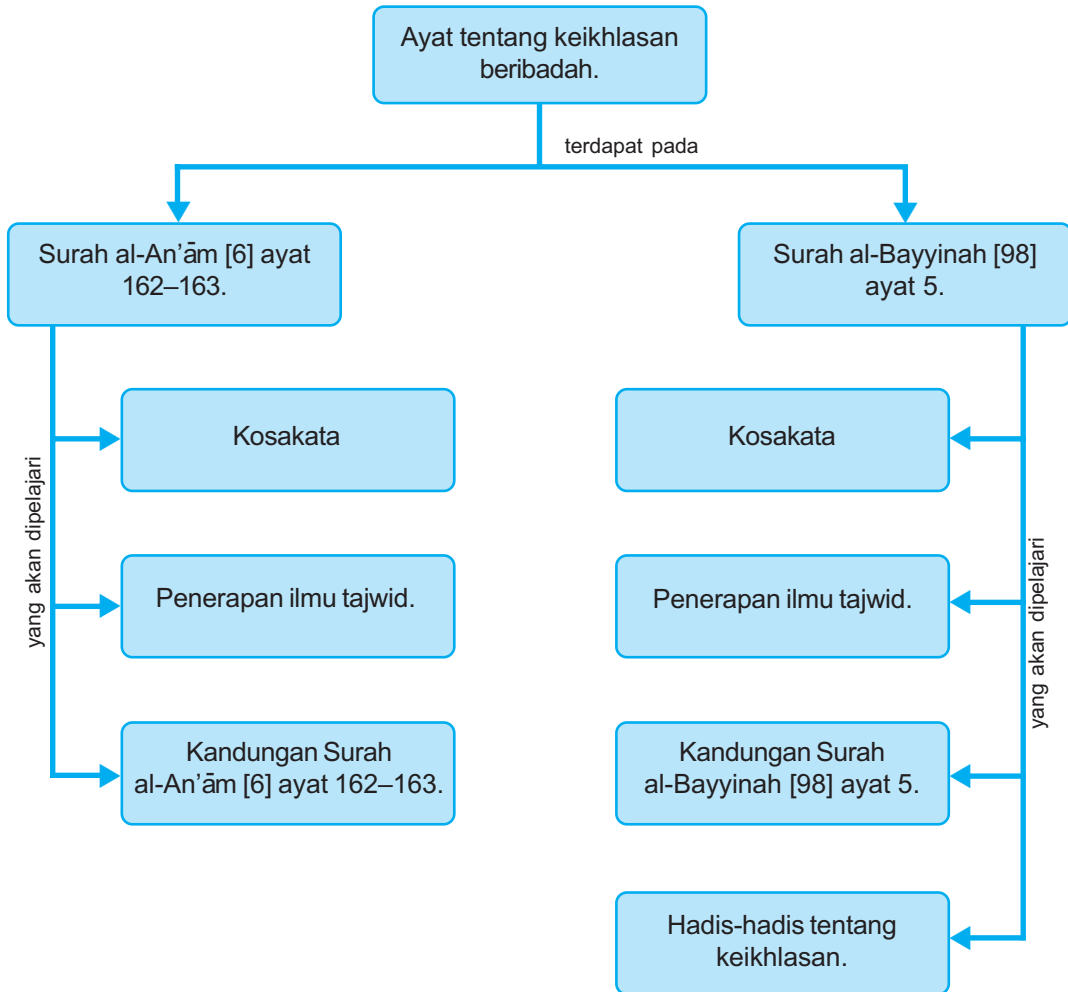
Ayat tentang keikhlasan beribadah.

terdapat pada

Surah al-An'ām [6] ayat 162–163.

Surah al-Bayyinah [98] ayat 5.

yang akan dipelajari

Kosakata

Penerapan ilmu tajwid.

Kandungan Surah al-An'ām [6] ayat 162–163.

yang akan dipelajari

Kosakata

Penerapan ilmu tajwid.

Kandungan Surah al-Bayyinah [98] ayat 5.

Hadis-hadis tentang keikhlasan.